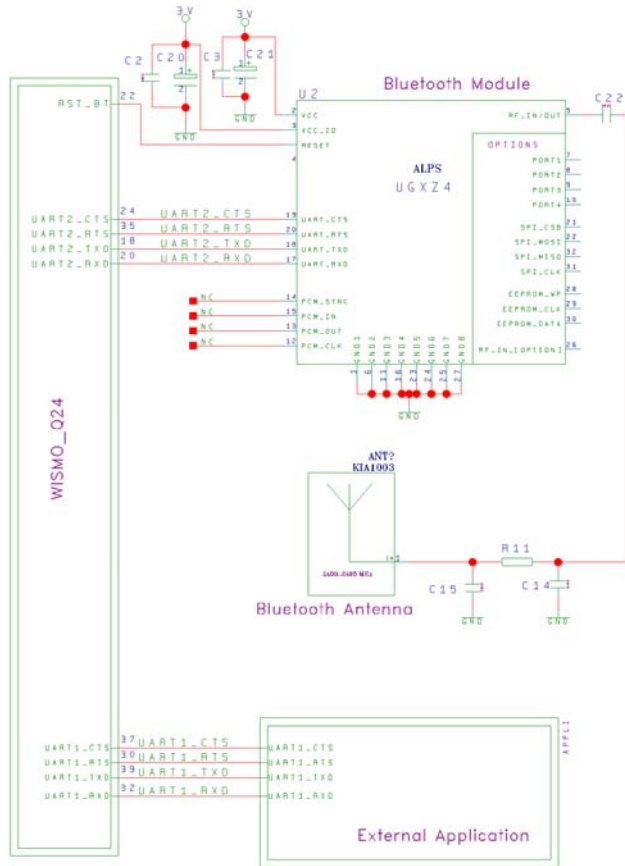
3V
3V
C2
C20
C3
C21
GND
GND
Bluetooth Module
U2
C22
RST_BT
22
VCC
VCC_IO
RESET
RF_IN/OUT
ALPS
UGXZ4
OPTIONS
PORT1
PORT2
PORT3
PORT4
UART2_CTS 24 UART2_CTS 15 UART_CTS
UART2_RTS 35 UART2_RTS 20 UART_RTS
UART2_TXD 18 UART2_TXD 16 UART_TXD
UART2_RXD 20 UART2_RXD 17 UART_RXD
SPI_CSB
SPI_MOSI
SPI_MISO
SPI_CLK
NC 14 PCM_SYNC
NC 15 PCM_IN
NC 13 PCM_OUT
NC 12 PCM_CLK
EEPROM_WP
EEPROM_CLK
EEPROM_DATA
RF_IN_OPTION1
GND1 GND2 GND3 GND4 GND5 GND6 GND7 GND8
GND
WISMO_Q24
ANT?
KIA1003
2400..2485 MHz
R11
C15
C14
GND
GND
Bluetooth Antenna
APPLI
UART1_CTS 37 UART1_CTS UART1_CTS
UART1_RTS 30 UART1_RTS UART1_RTS
UART1_TXD 39 UART1_TXD UART1_TXD
UART1_RXD 32 UART1_RXD UART1_RXD
External Application